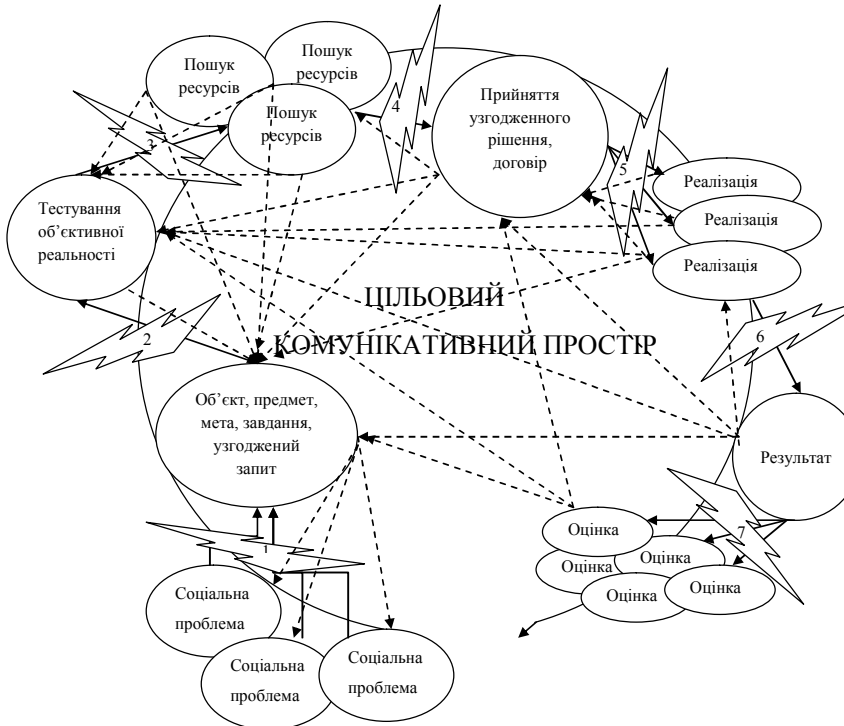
Пошук ресурсів

Пошук ресурсів

Пошук ресурсів

4

Прийняття узгодженного рішення, договір

5

Реалізація

Реалізація

Реалізація

3

Тестування об'єктивної реальності

ЦІЛЬОВИЙ КОМУНІКАТИВНИЙ ПРОСТІР

2

6

Об'єкт, предмет, мета, завдання, узгоджений запит

Результат

7

1

Оцінка

Оцінка

Оцінка

Оцінка

Оцінка

Соціальна проблема

Соціальна проблема

Соціальна проблема